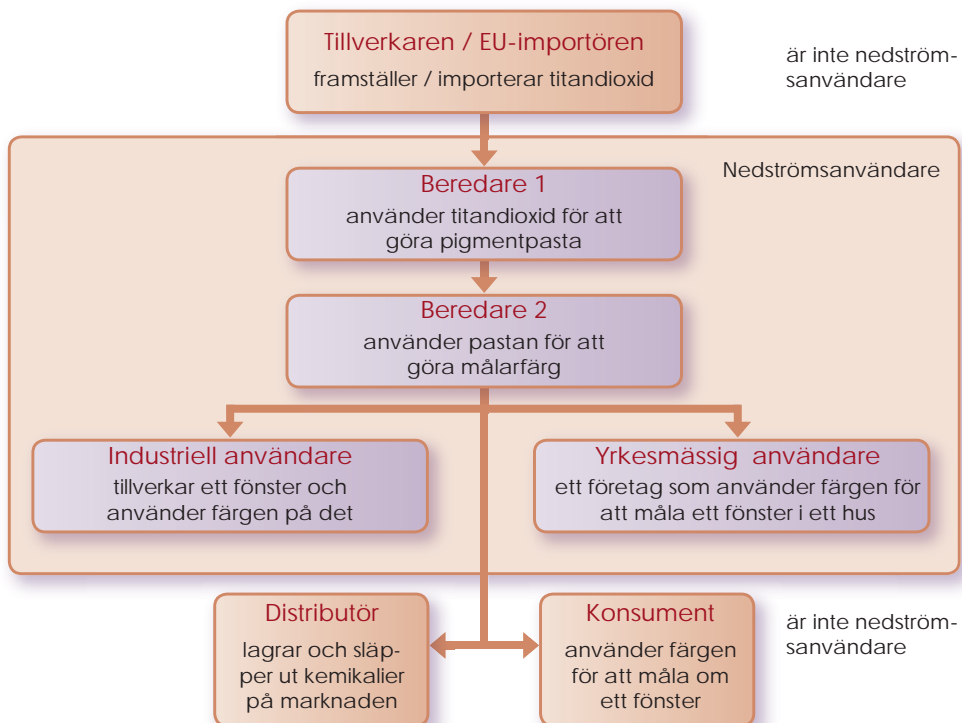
Tillverkaren / EU-importören
framställer / importerar titandioxid

är inte nedströmsanvändare

Nedströmsanvändare

Beredare 1
använder titandioxid för att göra pigmentpasta

Beredare 2
använder pastan för att göra målarfärg

Industriell användare
tillverkar ett fönster och använder färgen på det

Yrkesmässig användare
ett företag som använder färgen för att måla ett fönster i ett hus

Distributör
lagrar och släpper ut kemikalier på marknaden

Konsument
använder färgen för att måla om ett fönster

är inte nedströmsanvändare